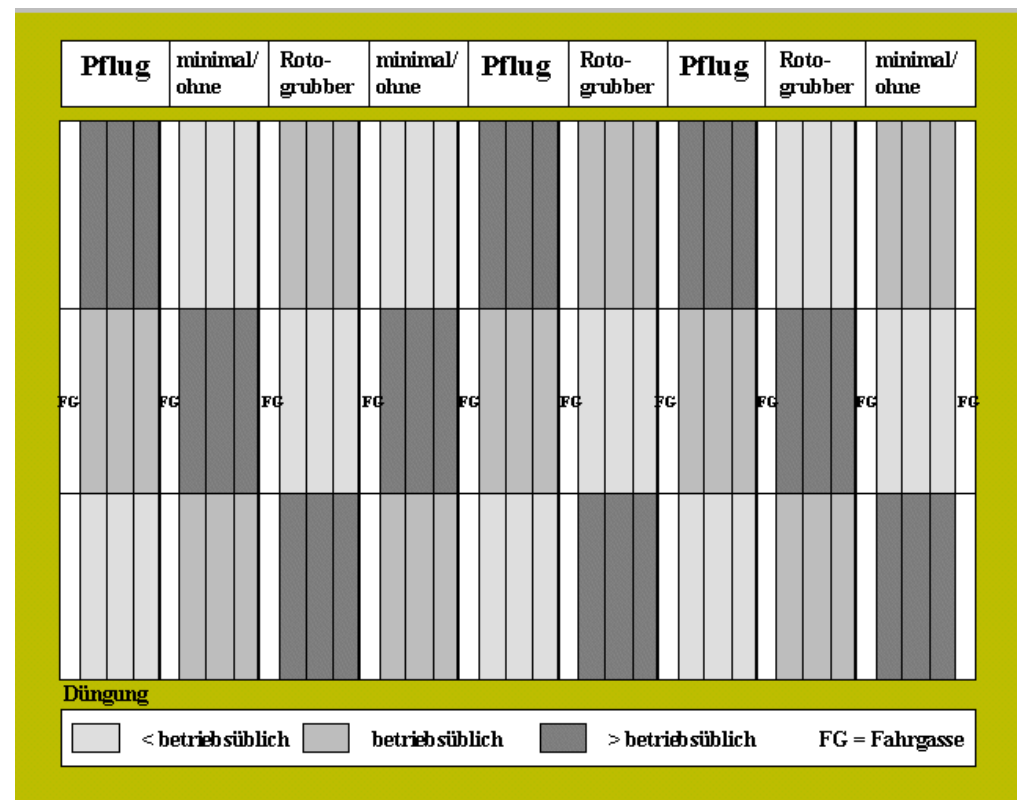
| Pflug | minimal/ ohne | Roto-grubber | minimal/ ohne | Pflug | Roto-grubber | Pflug | Roto-grubber | minimal/ ohne |
|---|---|---|---|---|---|---|---|---|

FG FG FG FG FG FG FG FG FG FG

Düngung

< betriebsüblich betriebsüblich > betriebsüblich FG = Fahrgasse